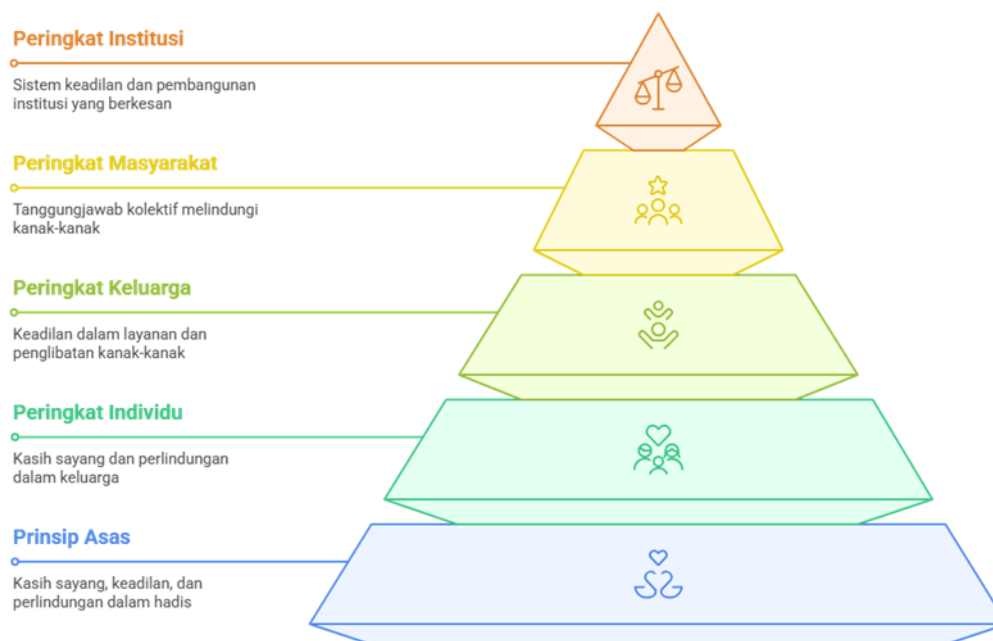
Peringkat Institusi

Sistem keadilan dan pembangunan institusi yang berkesan

Peringkat Masyarakat

Tanggungjawab kolektif melindungi kanak-kanak

Peringkat Keluarga

Keadilan dalam layanan dan penglibatan kanak-kanak

Peringkat Individu

Kasih sayang dan perlindungan dalam keluarga

Prinsip Asas

Kasih sayang, keadilan, dan perlindungan dalam hadis